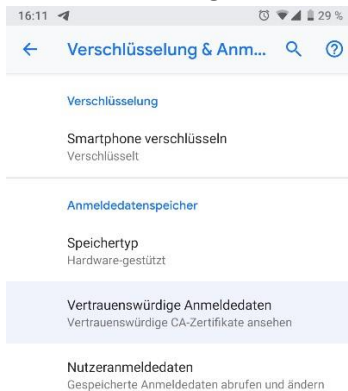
16:11

29 %

Verschlüsselung & Anm...

Verschlüsselung

Smartphone verschlüsseln
Verschlüsselt

Anmeldedatenspeicher

Speichertyp
Hardware-gestützt

Vertrauenswürdige Anmeldedaten
Vertrauenswürdige CA-Zertifikate ansehen

Nutzeranmeldedaten
Gespeicherte Anmeldedaten abrufen und ändern